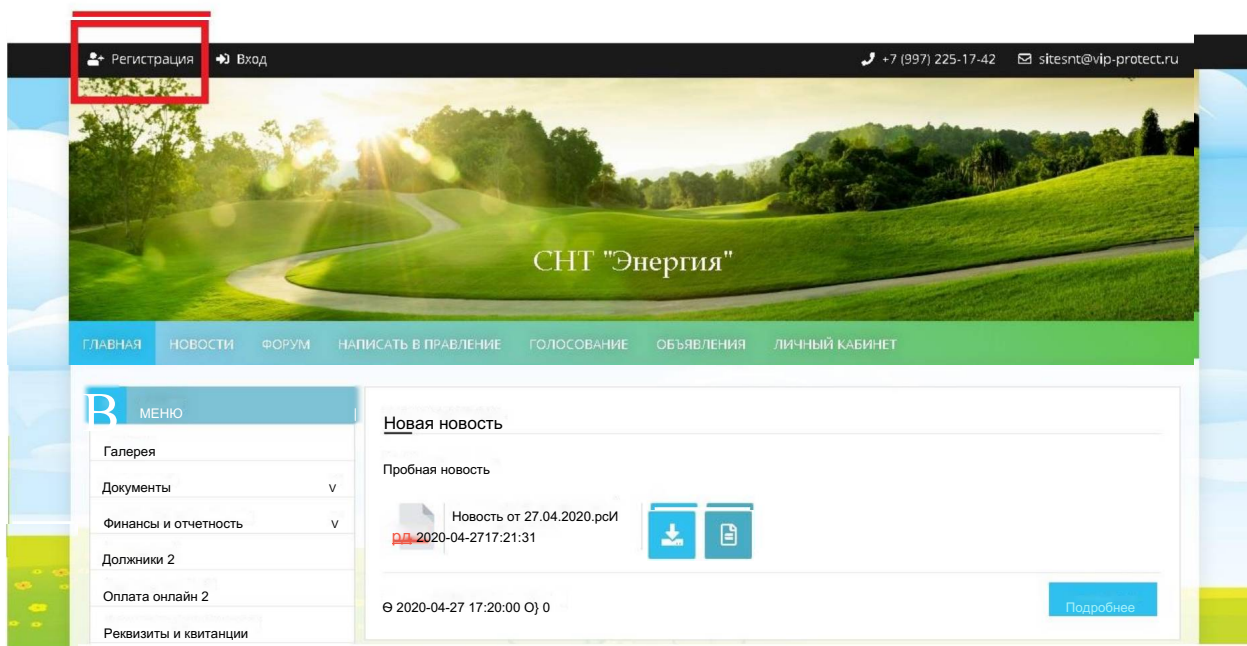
Регистрация Вход

+7 (997) 225-17-42 sitesnt@vip-protect.ru

СНТ "Энергия"

ГЛАВНАЯ НОВОСТИ ФОРУМ НАПИСАТЬ В ПРАВЛЕНИЕ ГОЛОСОВАНИЕ ОБЪЯВЛЕНИЯ ЛИЧНЫЙ КАБИНЕТ

В МЕНЮ

Галерея

Документы v

Финансы и отчетность v

Должники 2

Оплата онлайн 2

Реквизиты и квитанции

Новая новость

Пробная новость

Новость от 27.04.2020.рсИ
рд 2020-04-2717:21:31

Ө 2020-04-27 17:20:00 О} 0

Подробнее